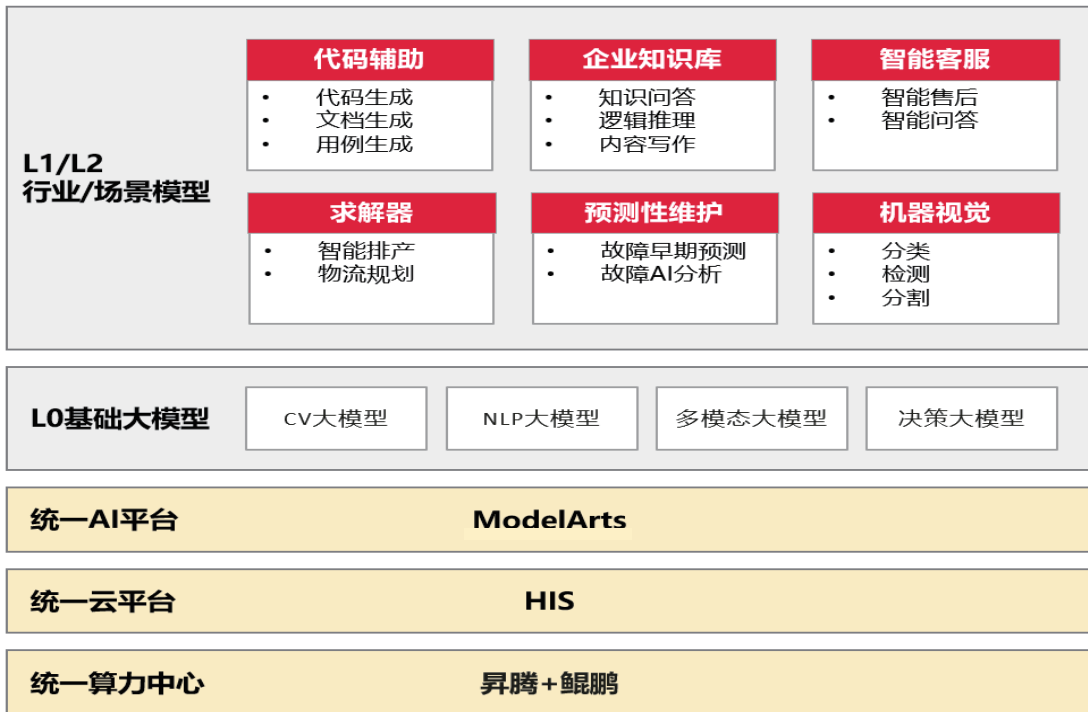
L1/L2
行业/场景模型

代码辅助
- 代码生成
- 文档生成
- 用例生成

企业知识库
- 知识问答
- 逻辑推理
- 内容写作

智能客服
- 智能售后
- 智能问答

求解器
- 智能排产
- 物流规划

预测性维护
- 故障早期预测
- 故障AI分析

机器视觉
- 分类
- 检测
- 分割

L0基础大模型

CV大模型

NLP大模型

多模态大模型

决策大模型

统一AI平台 ModelArts

统一云平台 HIS

统一算力中心 昇腾+鲲鹏